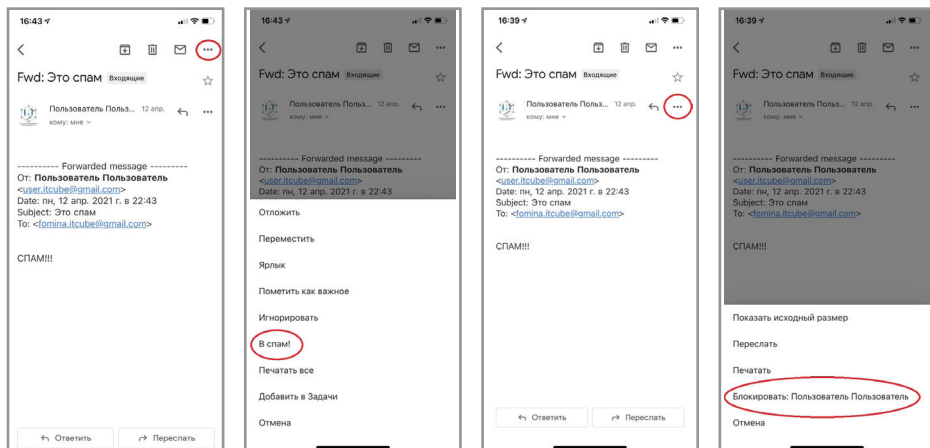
16:43

Fwd: Это спам Входящие

Пользователь Пользов... 12 апр.
кому: мне

---------- Forwarded message ---------
От: **Пользователь Пользователь**
<user.itcube@gmail.com>
Date: пн, 12 апр. 2021 г. в 22:43
Subject: Это спам
To: <fomina.itcube@gmail.com>

СПАМ!!!

Ответить
Переслать

16:43

Fwd: Это спам Входящие

Пользователь Пользов... 12 апр.
кому: мне

---------- Forwarded message ---------
От: **Пользователь Пользователь**
<user.itcube@gmail.com>
Date: пн, 12 апр. 2021 г. в 22:43

Отложить
Переместить
Ярлык
Пометить как важное
Игнорировать
В спам!
Печатать все
Добавить в Задачи
Отмена

16:39

Fwd: Это спам Входящие

Пользователь Пользов... 12 апр.
кому: мне

---------- Forwarded message ---------
От: **Пользователь Пользователь**
<user.itcube@gmail.com>
Date: пн, 12 апр. 2021 г. в 22:43
Subject: Это спам
To: <fomina.itcube@gmail.com>

СПАМ!!!

Ответить
Переслать

16:39

Fwd: Это спам Входящие

Пользователь Польз... 12 апр.
кому: мне

---------- Forwarded message ---------
От: **Пользователь Пользователь**
<user.itcube@gmail.com>
Date: пн, 12 апр. 2021 г. в 22:43
Subject: Это спам
To: <fomina.itcube@gmail.com>

СПАМ!!!

Показать исходный размер
Переслать
Печатать
Блокировать: Пользователь Пользователь
Отмена